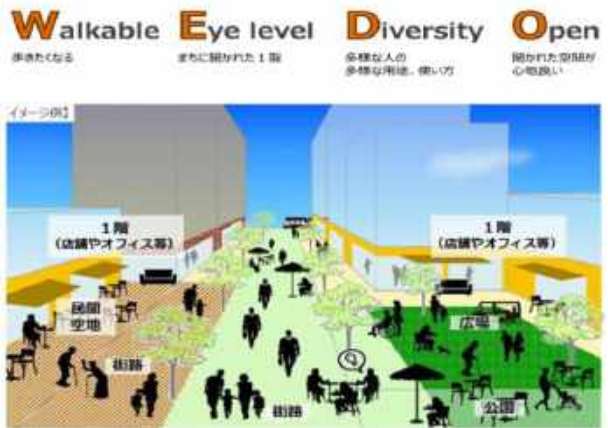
Walkable
歩きたくなる

Eye level
まちに開かれた１階

Diversity
多様な人の
多様な用途、使い方

Open
開かれた空間が
心地良い

イメージ例

１階
（店舗やオフィス等）

１階
（店舗やオフィス等）

民間
空地

広場

街路

街路

公園